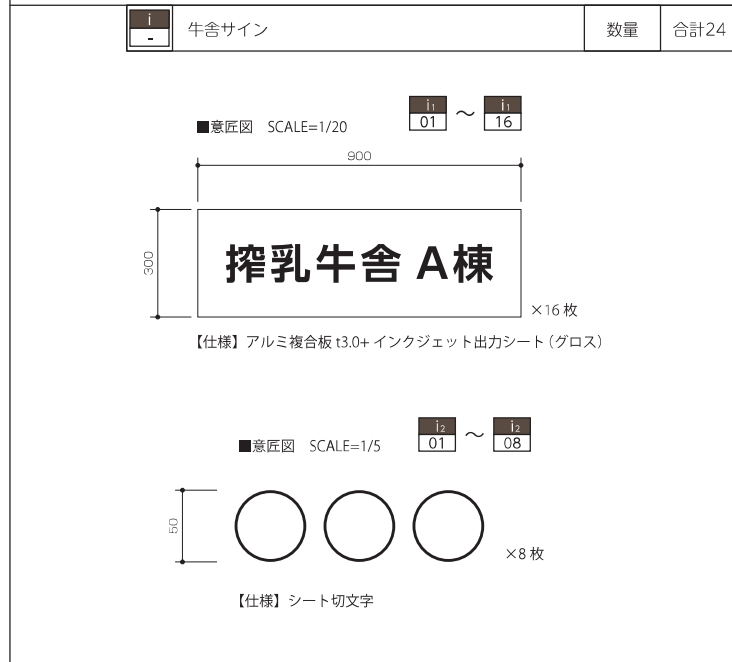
| i<br>- | 牛舎サイン | 数量 | 合計24 |
|---|---|---|---|

■意匠図　SCALE=1/20

$i_1$ 01 〜 $i_1$ 16

900

300

搾乳牛舎 A棟

×16 枚

【仕様】アルミ複合板 t3.0+ インクジェット出力シート（グロス）

■意匠図　SCALE=1/5

$i_2$ 01 〜 $i_2$ 08

50

×8 枚

【仕様】シート切文字